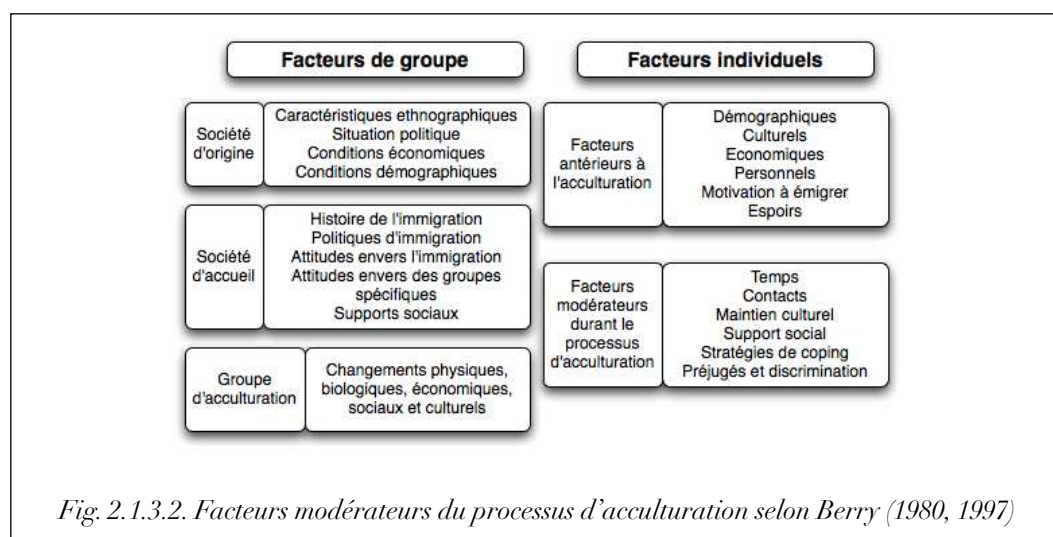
Facteurs de groupe

Société d'origine

Caractéristiques ethnographiques
Situation politique
Conditions économiques
Conditions démographiques

Société d'accueil

Histoire de l'immigration
Politiques d'immigration
Attitudes envers l'immigration
Attitudes envers des groupes spécifiques
Supports sociaux

Groupe d'acculturation

Changements physiques, biologiques, économiques, sociaux et culturels

Facteurs individuels

Facteurs antérieurs à l'acculturation

Démographiques
Culturels
Economiques
Personnels
Motivation à émigrer
Espoirs

Facteurs modérateurs durant le processus d'acculturation

Temps
Contacts
Maintien culturel
Support social
Stratégies de coping
Préjugés et discrimination

Fig. 2.1.3.2. Facteurs modérateurs du processus d'acculturation selon Berry (1980, 1997)